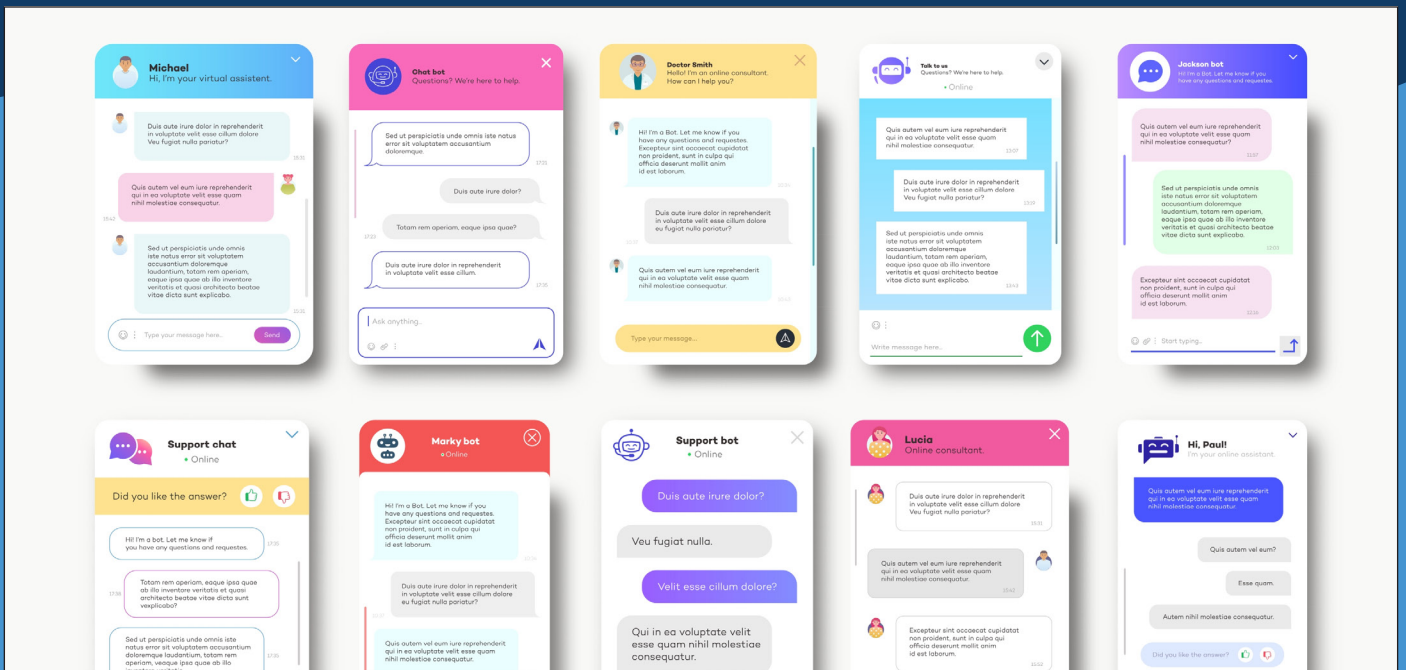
Michael
Hi, I'm your virtual assistent.

Duis aute irure dolor in reprehenderit in voluptate velit esse cillum dolore Veu fugiat nulla pariatur?

Quis autem vel eum iure reprehenderit qui in ea voluptate velit esse quam nihil molestiae consequatur.

Sed ut perspiciatis unde omnis iste natus error sit voluptatem accusantium doloremque laudantium, totam rem operiam, eaque ipsa quae ab illo inventore veritatis et quasi architecto beatae vitae dicta sunt explicabo.

Type your message here...
Send

Chat bot
Questions? We're here to help.

Sed ut perspiciatis unde omnis iste natus error sit voluptatem accusantium doloremque.

Duis aute irure dolor?

Totam rem operiam, eaque ipsa quae?

Duis aute irure dolor in reprehenderit in voluptate velit esse cillum.

Ask anything...

Doctor Smith
Hello! I'm an online consultant. How can I help you?

Hi! I'm a Bot. Let me know if you have any questions and requests. Excepteur sint occaecat cupidatat non proident, sunt in culpa qui officia deserunt mollit anim id est laborum.

Duis aute irure dolor in reprehenderit in voluptate velit esse cillum dolore eu fugiat nulla pariatur?

Quis autem vel eum iure reprehenderit qui in ea voluptate velit esse quam nihil molestiae consequatur.

Type your message...

Talk to us
Questions? We're here to help.
• Online

Quis autem vel eum iure reprehenderit qui in ea voluptate velit esse quam nihil molestiae consequatur.

Duis aute irure dolor in reprehenderit in voluptate velit esse cillum dolore Veu fugiat nulla pariatur?

Sed ut perspiciatis unde omnis iste natus error sit voluptatem accusantium doloremque laudantium, totam rem operiam, eaque ipsa quae ab illo inventore veritatis et quasi architecto beatae vitae dicta sunt explicabo.

Write message here...

Jackson bot
Hi! I'm a Bot. Let me know if you have any questions and requests.

Quis autem vel eum iure reprehenderit qui in ea voluptate velit esse quam nihil molestiae consequatur?

Sed ut perspiciatis unde omnis iste natus error sit voluptatem accusantium doloremque laudantium, totam rem operiam, eaque ipsa quae ab illo inventore veritatis et quasi architecto beatae vitae dicta sunt explicabo.

Excepteur sint occaecat cupidatat non proident, sunt in culpa qui officia deserunt mollit anim id est laborum.

Start typing...

Support chat
• Online

Did you like the answer?

Hi! I'm a Bot. Let me know if you have any questions and requests.

Totam rem operiam, eaque ipsa quae ab illo inventore veritatis et quasi architecto beatae vitae dicta sunt vexplicabo?

Sed ut perspiciatis unde omnis iste natus error sit voluptatem accusantium doloremque laudantium, totam rem operiam, veaque ipsa quae ab illo

Marky bot
• Online

Hi! I'm a Bot. Let me know if you have any questions and requests. Excepteur sint occaecat cupidatat non proident, sunt in culpa qui officia deserunt mollit anim id est laborum.

Duis aute irure dolor in reprehenderit in voluptate velit esse cillum dolore eu fugiat nulla pariatur?

Quis autem vel eum iure reprehenderit qui in ea voluptate velit esse quam nihil molestiae consequatur.

Support bot
• Online

Duis aute irure dolor?

Veu fugiat nulla.

Velit esse cillum dolore?

Qui in ea voluptate velit esse quam nihil molestiae consequatur.

Lucia
Online consultant.

Duis aute irure dolor in reprehenderit in voluptate velit esse cillum dolore Veu fugiat nulla pariatur?

Quis autem vel eum iure reprehenderit qui in ea voluptate velit esse quam nihil molestiae consequatur.

Excepteur sint occaecat cupidatat non proident, sunt in culpa qui officia deserunt mollit anim id est laborum.

Hi, Paul!
I'm your online assistant.

Quis autem vel eum iure reprehenderit qui in ea voluptate velit esse quam nihil molestiae consequatur.

Quis autem vel eum?

Esse quam.

Autem nihil molestiae consequatur.

Did you like the answer?